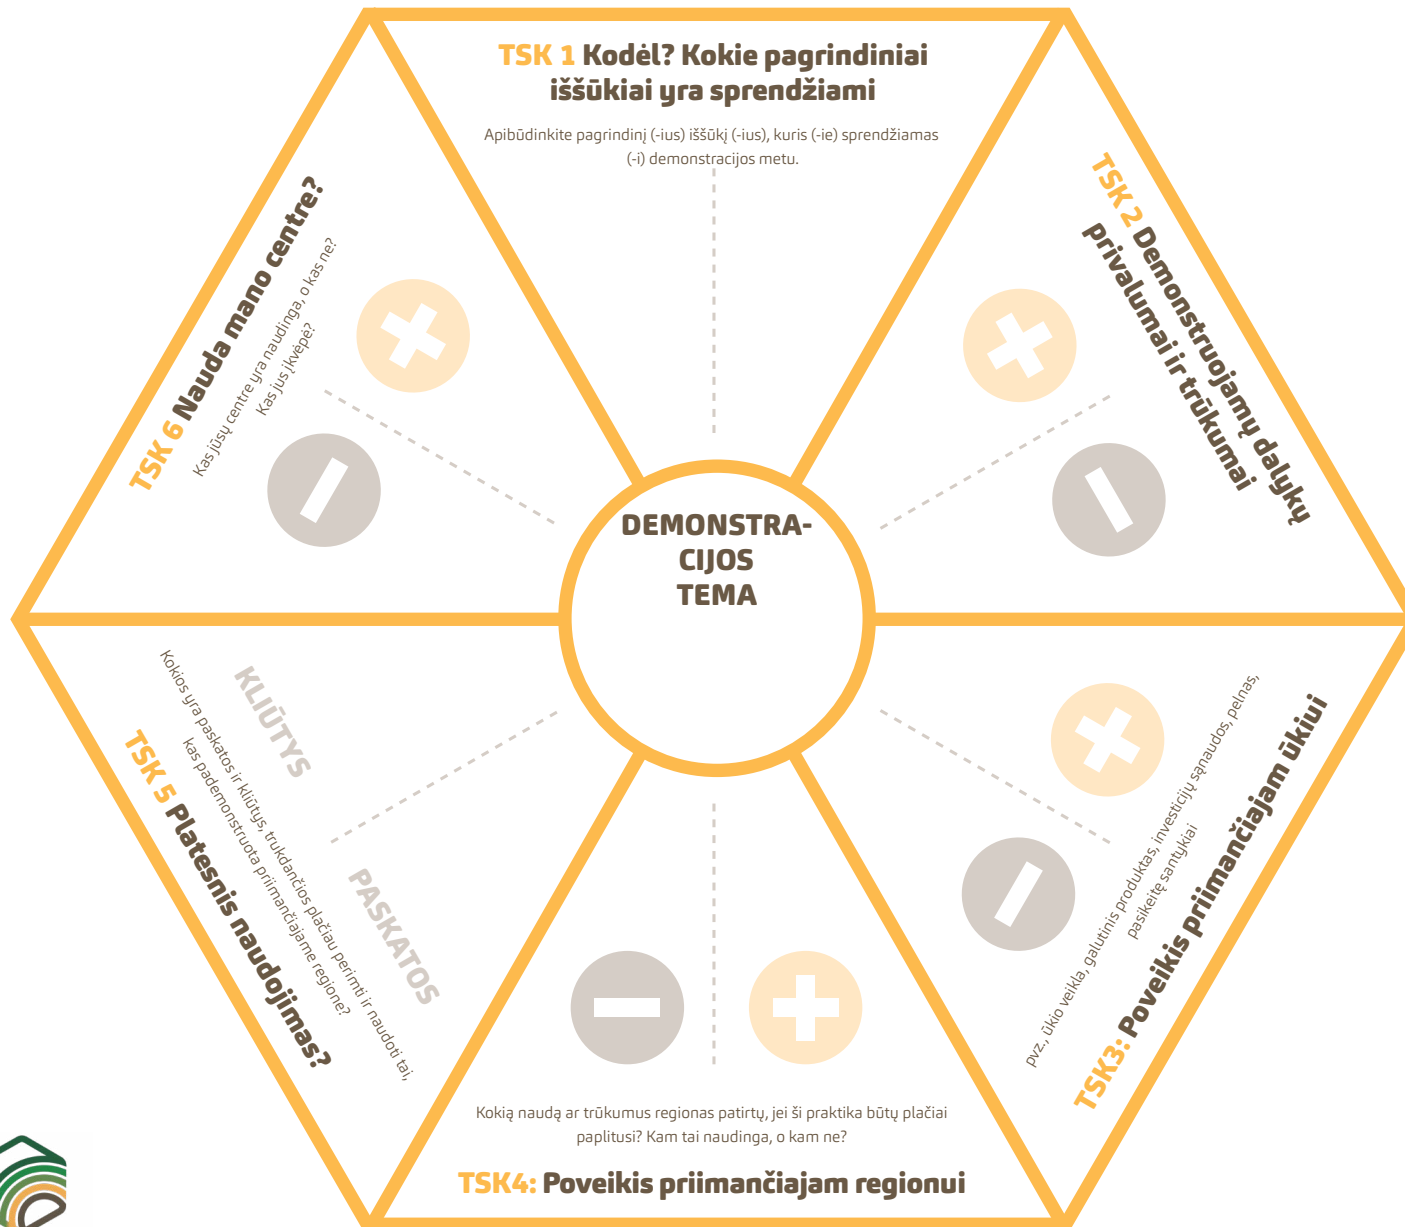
TSK 1 Kodėl? Kokie pagrindiniai iššūkiai yra sprendžiami

Apibūdinkite pagrindinį (-ius) iššūkį (-ius), kuris (-ie) sprendžiamas (-i) demonstracijos metu.

TSK 2 Demonstruojamų dalykų privalumai ir trūkumai

TSK3: Poveikis priimančiajam ūkiui

pvz., ūkio veikla, galutinis produktas, investicijų sąnaudos, pelnas, pasikeitę santykiai

TSK4: Poveikis priimančiajam regionui

Kokią naudą ar trūkumus regionas patirtų, jei ši praktika būtų plačiai paplitusi? Kam tai naudinga, o kam ne?

TSK 5 Platesnis naudojimas?

Kokios yra paskatos ir kliūtys, trukdančios plačiau perimti ir naudoti tai, kas pademonstruota priimančiajame regione?

KLIŪTYS

PASKATOS

TSK 6 Nauda mano centre?

Kas jūsų centre yra naudinga, o kas ne? Kas jus įkvėpė?

DEMONSTRA-CIJOS TEMA